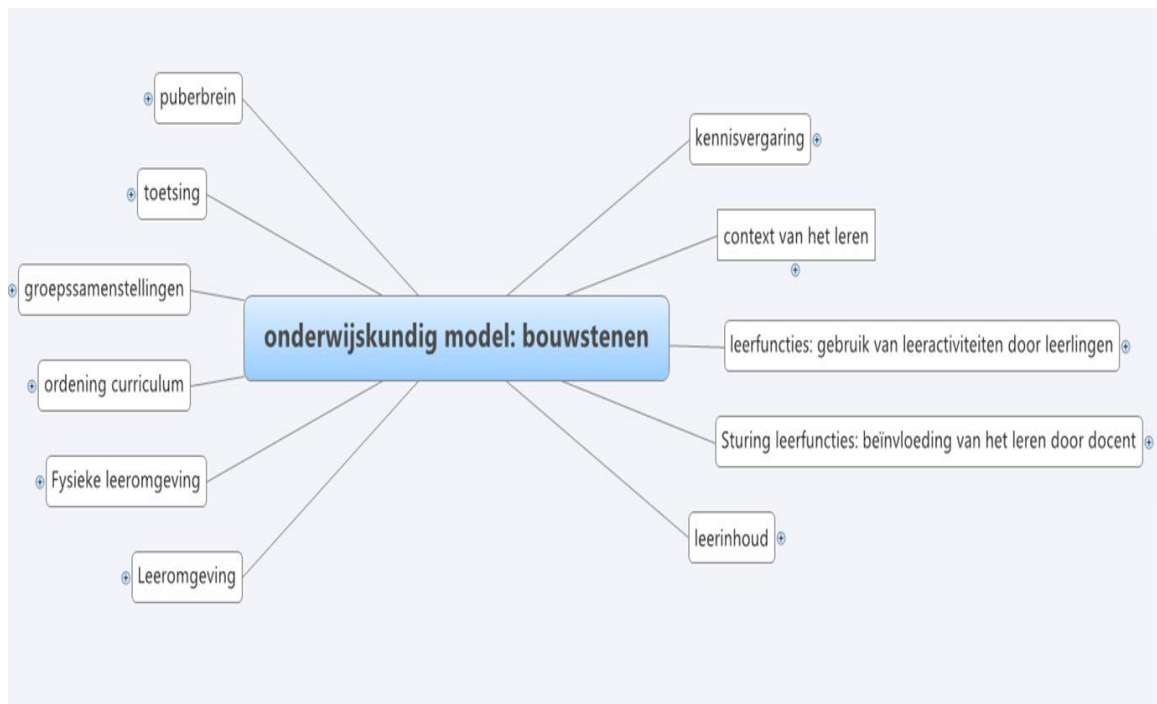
onderwijskundig model: bouwstenen

puberbrein

toetsing

groepssamenstellingen

ordening curriculum

Fysieke leeromgeving

Leeromgeving

kennisvergaring

context van het leren

leerfuncties: gebruik van leeractiviteiten door leerlingen

Sturing leerfuncties: beïnvloeding van het leren door docent

leerinhoud